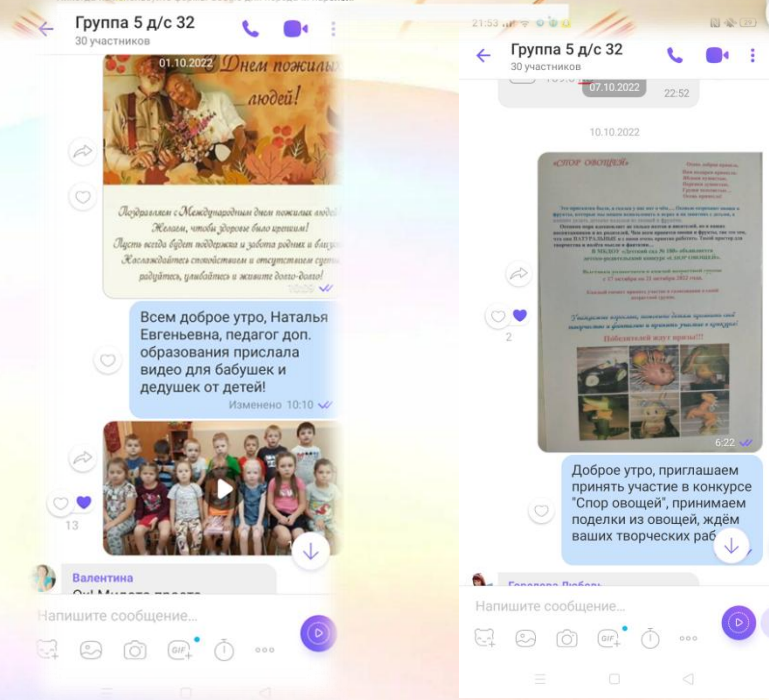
Группа 5 д/с 32
30 участников

01.10.2022
С Днем пожилых людей!

Поздравляем с Международным днем пожилых людей! Желаем, чтобы здоровье было крепким! Пусть всегда будет поддержка и забота родных и близких. Наслаждайтесь спокойствием и отсутствием суеты, радуйтесь, улыбайтесь и живите долго-долго!
10:05

Всем доброе утро, Наталья Евгеньевна, педагог доп. образования прислала видео для бабушек и дедушек от детей!
Изменено 10:10

13

Валентина
Ох! Милота просто

Напишите сообщение...

21:53
Группа 5 д/с 32
30 участников
07.10.2022
22:52

10.10.2022

«СПОР ОВОЩЕЙ»

Победителей ждут призы!!!

2

6:22

Доброе утро, приглашаем принять участие в конкурсе "Спор овощей", принимаем поделки из овощей, ждём ваших творческих раб

Гордеева Любовь

Напишите сообщение...